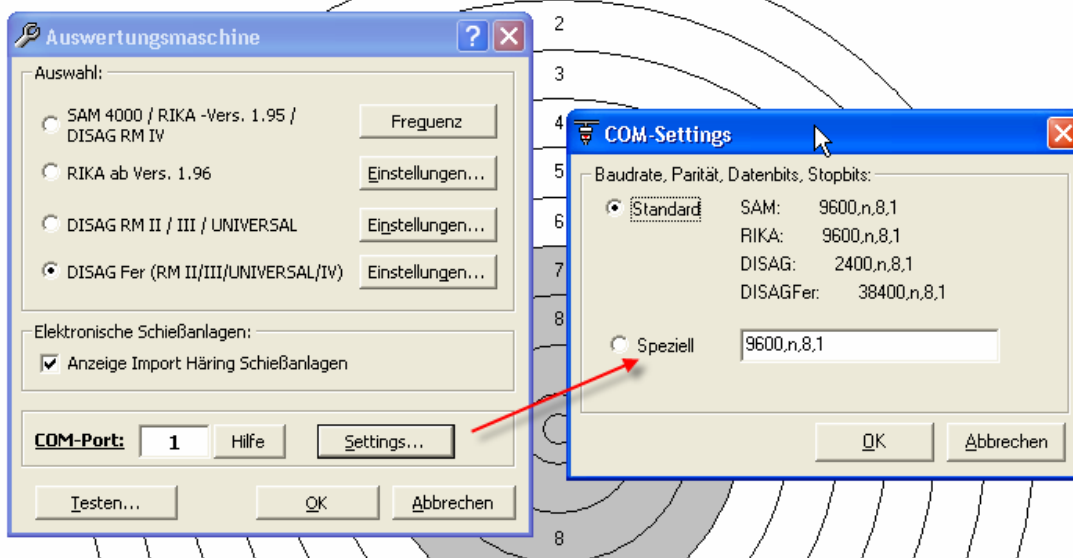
Auswertungsmaschine

Auswahl:

SAM 4000 / RIKA -Vers. 1.95 / DISAG RM IV

Frequenz

RIKA ab Vers. 1.96

Einstellungen...

DISAG RM II / III / UNIVERSAL

Einstellungen...

DISAG Fer (RM II/III/UNIVERSAL/IV)

Einstellungen...

Elektronische Schießanlagen:

Anzeige Import Häring Schießanlagen

COM-Port: 1

Hilfe

Settings...

Testen...

OK

Abbrechen

2
3
4
5
6
7
8
8

COM-Settings

Baudrate, Parität, Datenbits, Stopbits:

Standard

| SAM: | 9600,n,8,1 |
|---|---|
| RIKA: | 9600,n,8,1 |
| DISAG: | 2400,n,8,1 |
| DISAGFer: | 38400,n,8,1 |

Speziell

9600,n,8,1

OK

Abbrechen